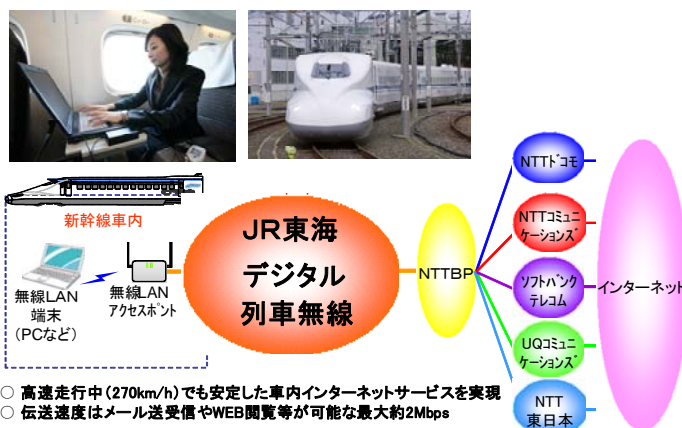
新幹線車内

無線LAN 端末 （PCなど）

無線LAN アクセスポイント

JR東海 デジタル 列車無線

NTTBP

NTTドコモ

NTTコミュニケーションズ

ソフトバンクテレコム

UQコミュニケーションズ

NTT 東日本

インターネット

○ 高速走行中（270km/h）でも安定した車内インターネットサービスを実現
○ 伝送速度はメール送受信やWEB閲覧等が可能な最大約2Mbps